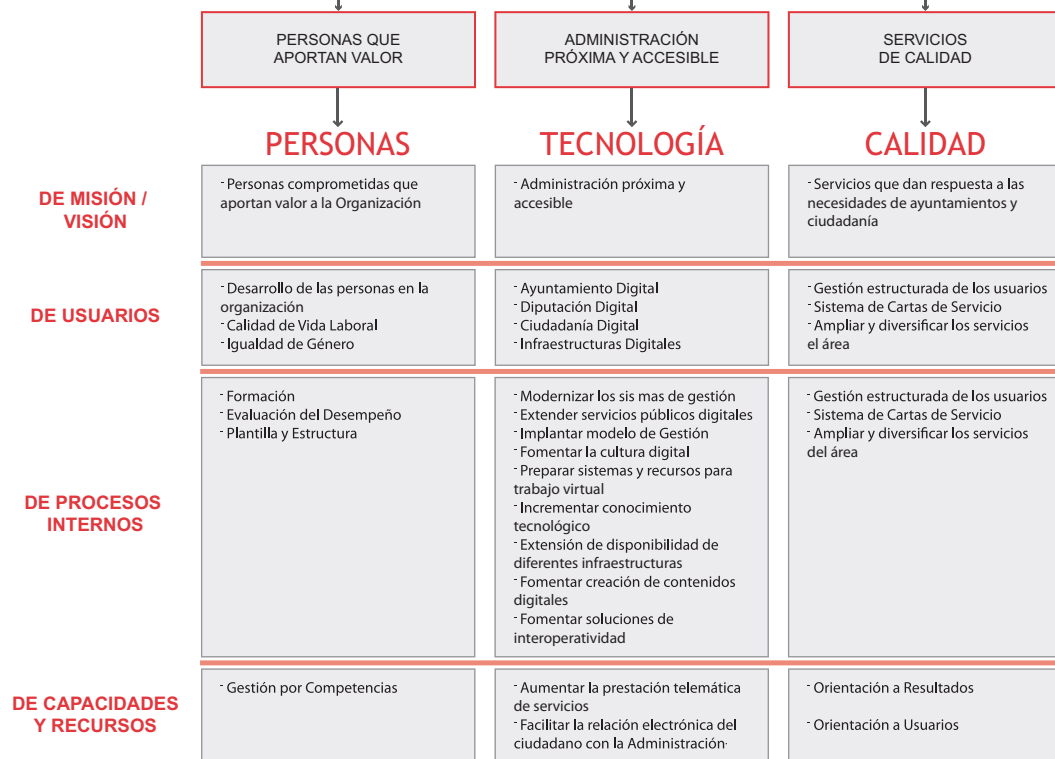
| | PERSONAS QUE APORTAN VALOR | ADMINISTRACIÓN PRÓXIMA Y ACCESIBLE | SERVICIOS DE CALIDAD |
|---|---|---|---|
| | PERSONAS | TECNOLOGÍA | CALIDAD |
| DE MISIÓN / VISIÓN | - Personas comprometidas que aportan valor a la Organización | - Administración próxima y accesible | - Servicios que dan respuesta a las necesidades de ayuntamientos y ciudadanía |
| DE USUARIOS | - Desarrollo de las personas en la organización<br>- Calidad de Vida Laboral<br>- Igualdad de Género | - Ayuntamiento Digital<br>- Diputación Digital<br>- Ciudadanía Digital<br>- Infraestructuras Digitales | - Gestión estructurada de los usuarios<br>- Sistema de Cartas de Servicio<br>- Ampliar y diversificar los servicios el área |
| DE PROCESOS INTERNOS | - Formación<br>- Evaluación del Desempeño<br>- Plantilla y Estructura | - Modernizar los sis mas de gestión<br>- Extender servicios públicos digitales<br>- Implantar modelo de Gestión<br>- Fomentar la cultura digital<br>- Preparar sistemas y recursos para trabajo virtual<br>- Incrementar conocimiento tecnológico<br>- Extensión de disponibilidad de diferentes infraestructuras<br>- Fomentar creación de contenidos digitales<br>- Fomentar soluciones de interoperatividad | - Gestión estructurada de los usuarios<br>- Sistema de Cartas de Servicio<br>- Ampliar y diversificar los servicios del área |
| DE CAPACIDADES Y RECURSOS | - Gestión por Competencias | - Aumentar la prestación telemática de servicios<br>- Facilitar la relación electrónica del ciudadano con la Administración· | - Orientación a Resultados<br>- Orientación a Usuarios |